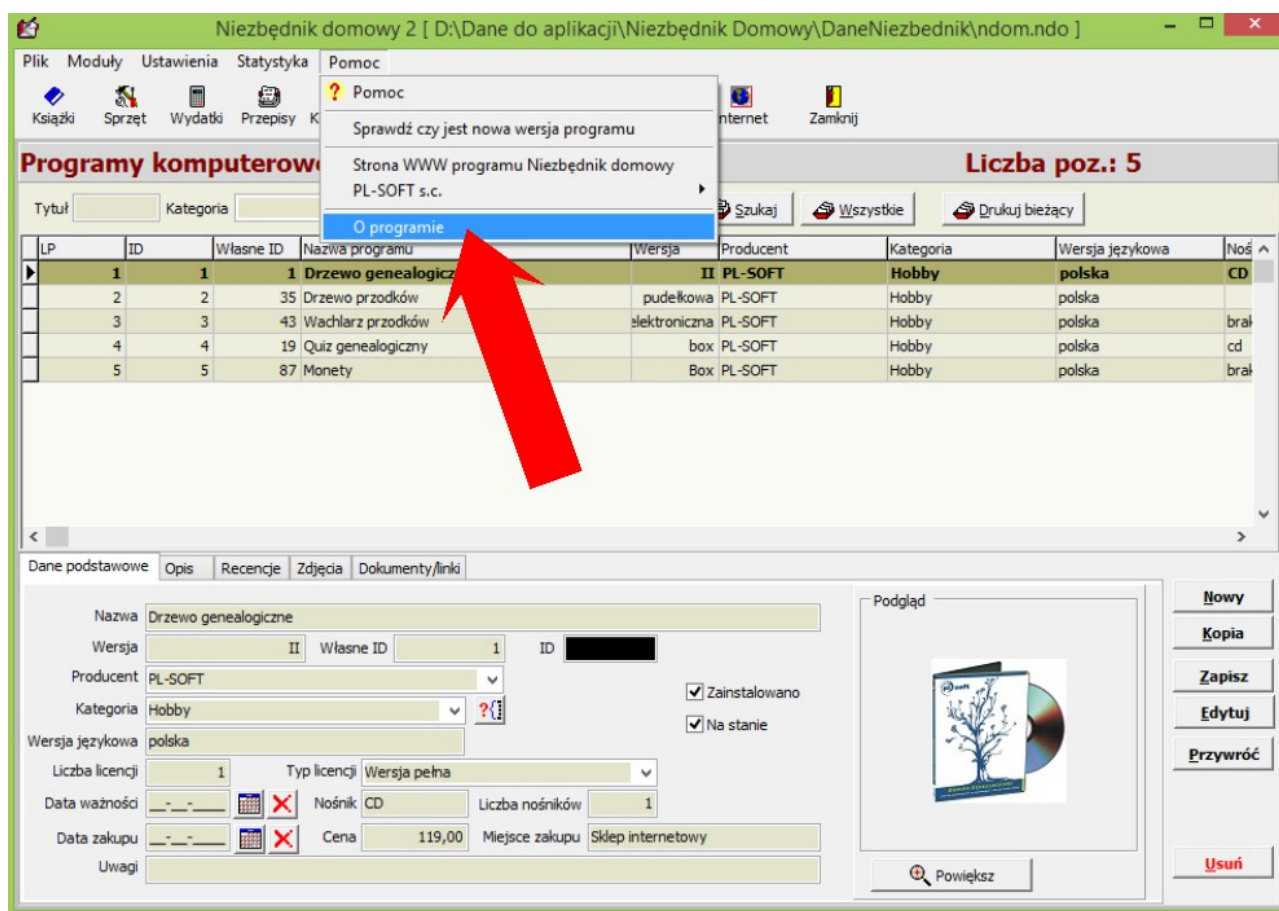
Niezbędnik domowy 2 [ D:\Dane do aplikacji\Niezbędnik Domowy\DaneNiezbednik\ndom.ndo ]

Plik Moduły Ustawienia Statystyka Pomoc

Książki Sprzęt Wydatki Przepisy K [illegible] Internet Zamknij

? Pomoc
Sprawdź czy jest nowa wersja programu
Strona WWW programu Niezbędnik domowy
PL-SOFT s.c.
O programie

Programy komputerow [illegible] Liczba poz.: 5

Tytuł Kategoria Szukaj Wszystkie Drukuj bieżący

| LP | ID | Własne ID | Nazwa programu | Wersja | Producent | Kategoria | Wersja językowa | Noś |
|---|---|---|---|---|---|---|---|---|
| 1 | 1 | 1 | Drzewo genealogicz | II | PL-SOFT | Hobby | polska | CD |
| 2 | 2 | 35 | Drzewo przodków | pudełkowa | PL-SOFT | Hobby | polska | |
| 3 | 3 | 43 | Wachlarz przodków | elektroniczna | PL-SOFT | Hobby | polska | brak |
| 4 | 4 | 19 | Quiz genealogiczny | box | PL-SOFT | Hobby | polska | cd |
| 5 | 5 | 87 | Monety | Box | PL-SOFT | Hobby | polska | brak |

Dane podstawowe Opis Recencje Zdjęcia Dokumenty/linki

Nazwa Drzewo genealogiczne
Wersja II Własne ID 1 ID
Producent PL-SOFT
Kategoria Hobby
Wersja językowa polska
Liczba licencji 1 Typ licencji Wersja pełna
Data ważności __-__-____ Nośnik CD Liczba nośników 1
Data zakupu __-__-____ Cena 119,00 Miejsce zakupu Sklep internetowy
Uwagi

Zainstalowano
Na stanie

Podgląd
Powiększ

Nowy
Kopia
Zapisz
Edytuj
Przywróć
Usuń